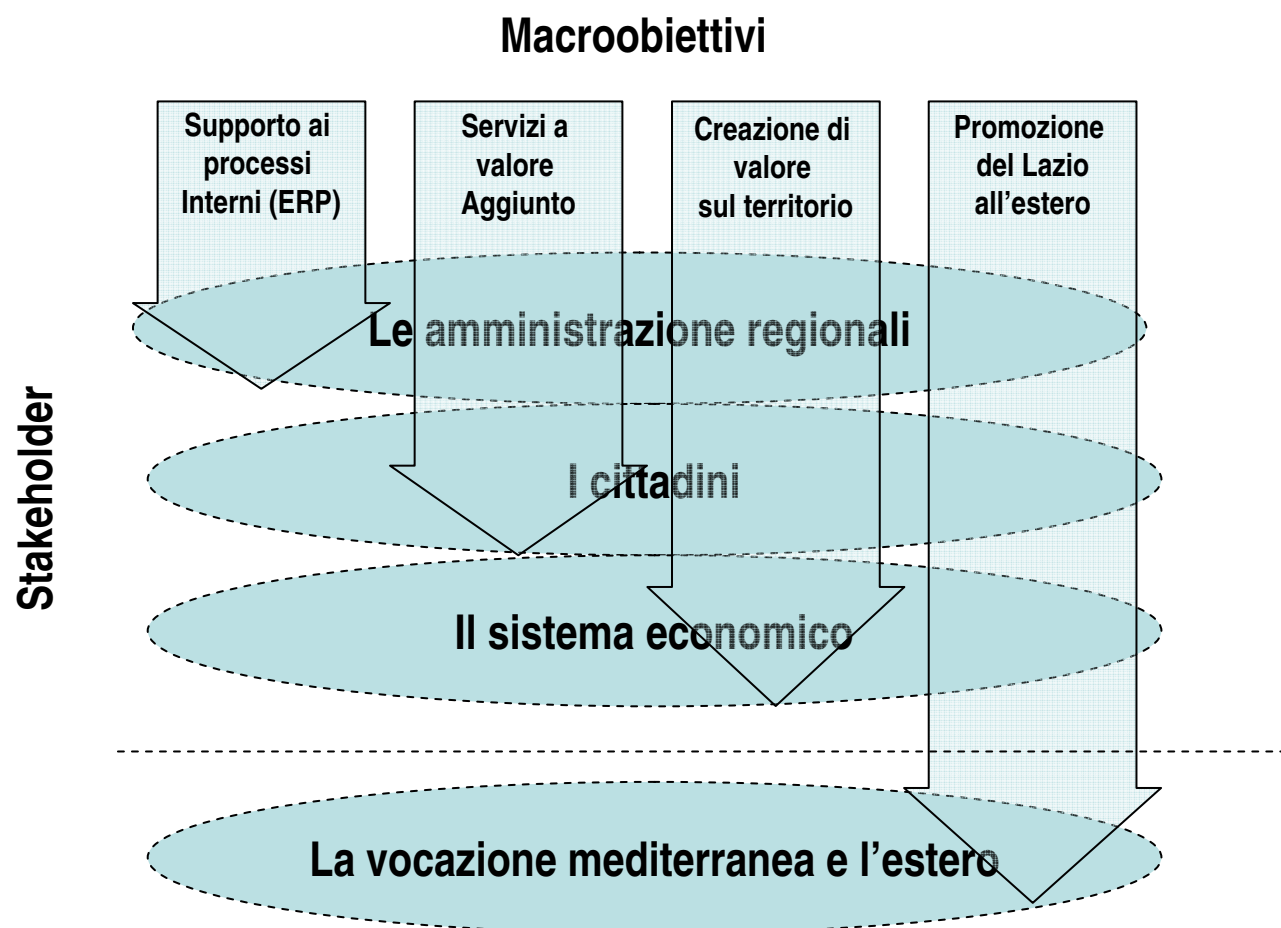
Macroobiettivi

Supporto ai processi Interni (ERP)

Servizi a valore Aggiunto

Creazione di valore sul territorio

Promozione del Lazio all’estero

Stakeholder

Le amministrazione regionali

I cittadini

Il sistema economico

La vocazione mediterranea e l’estero